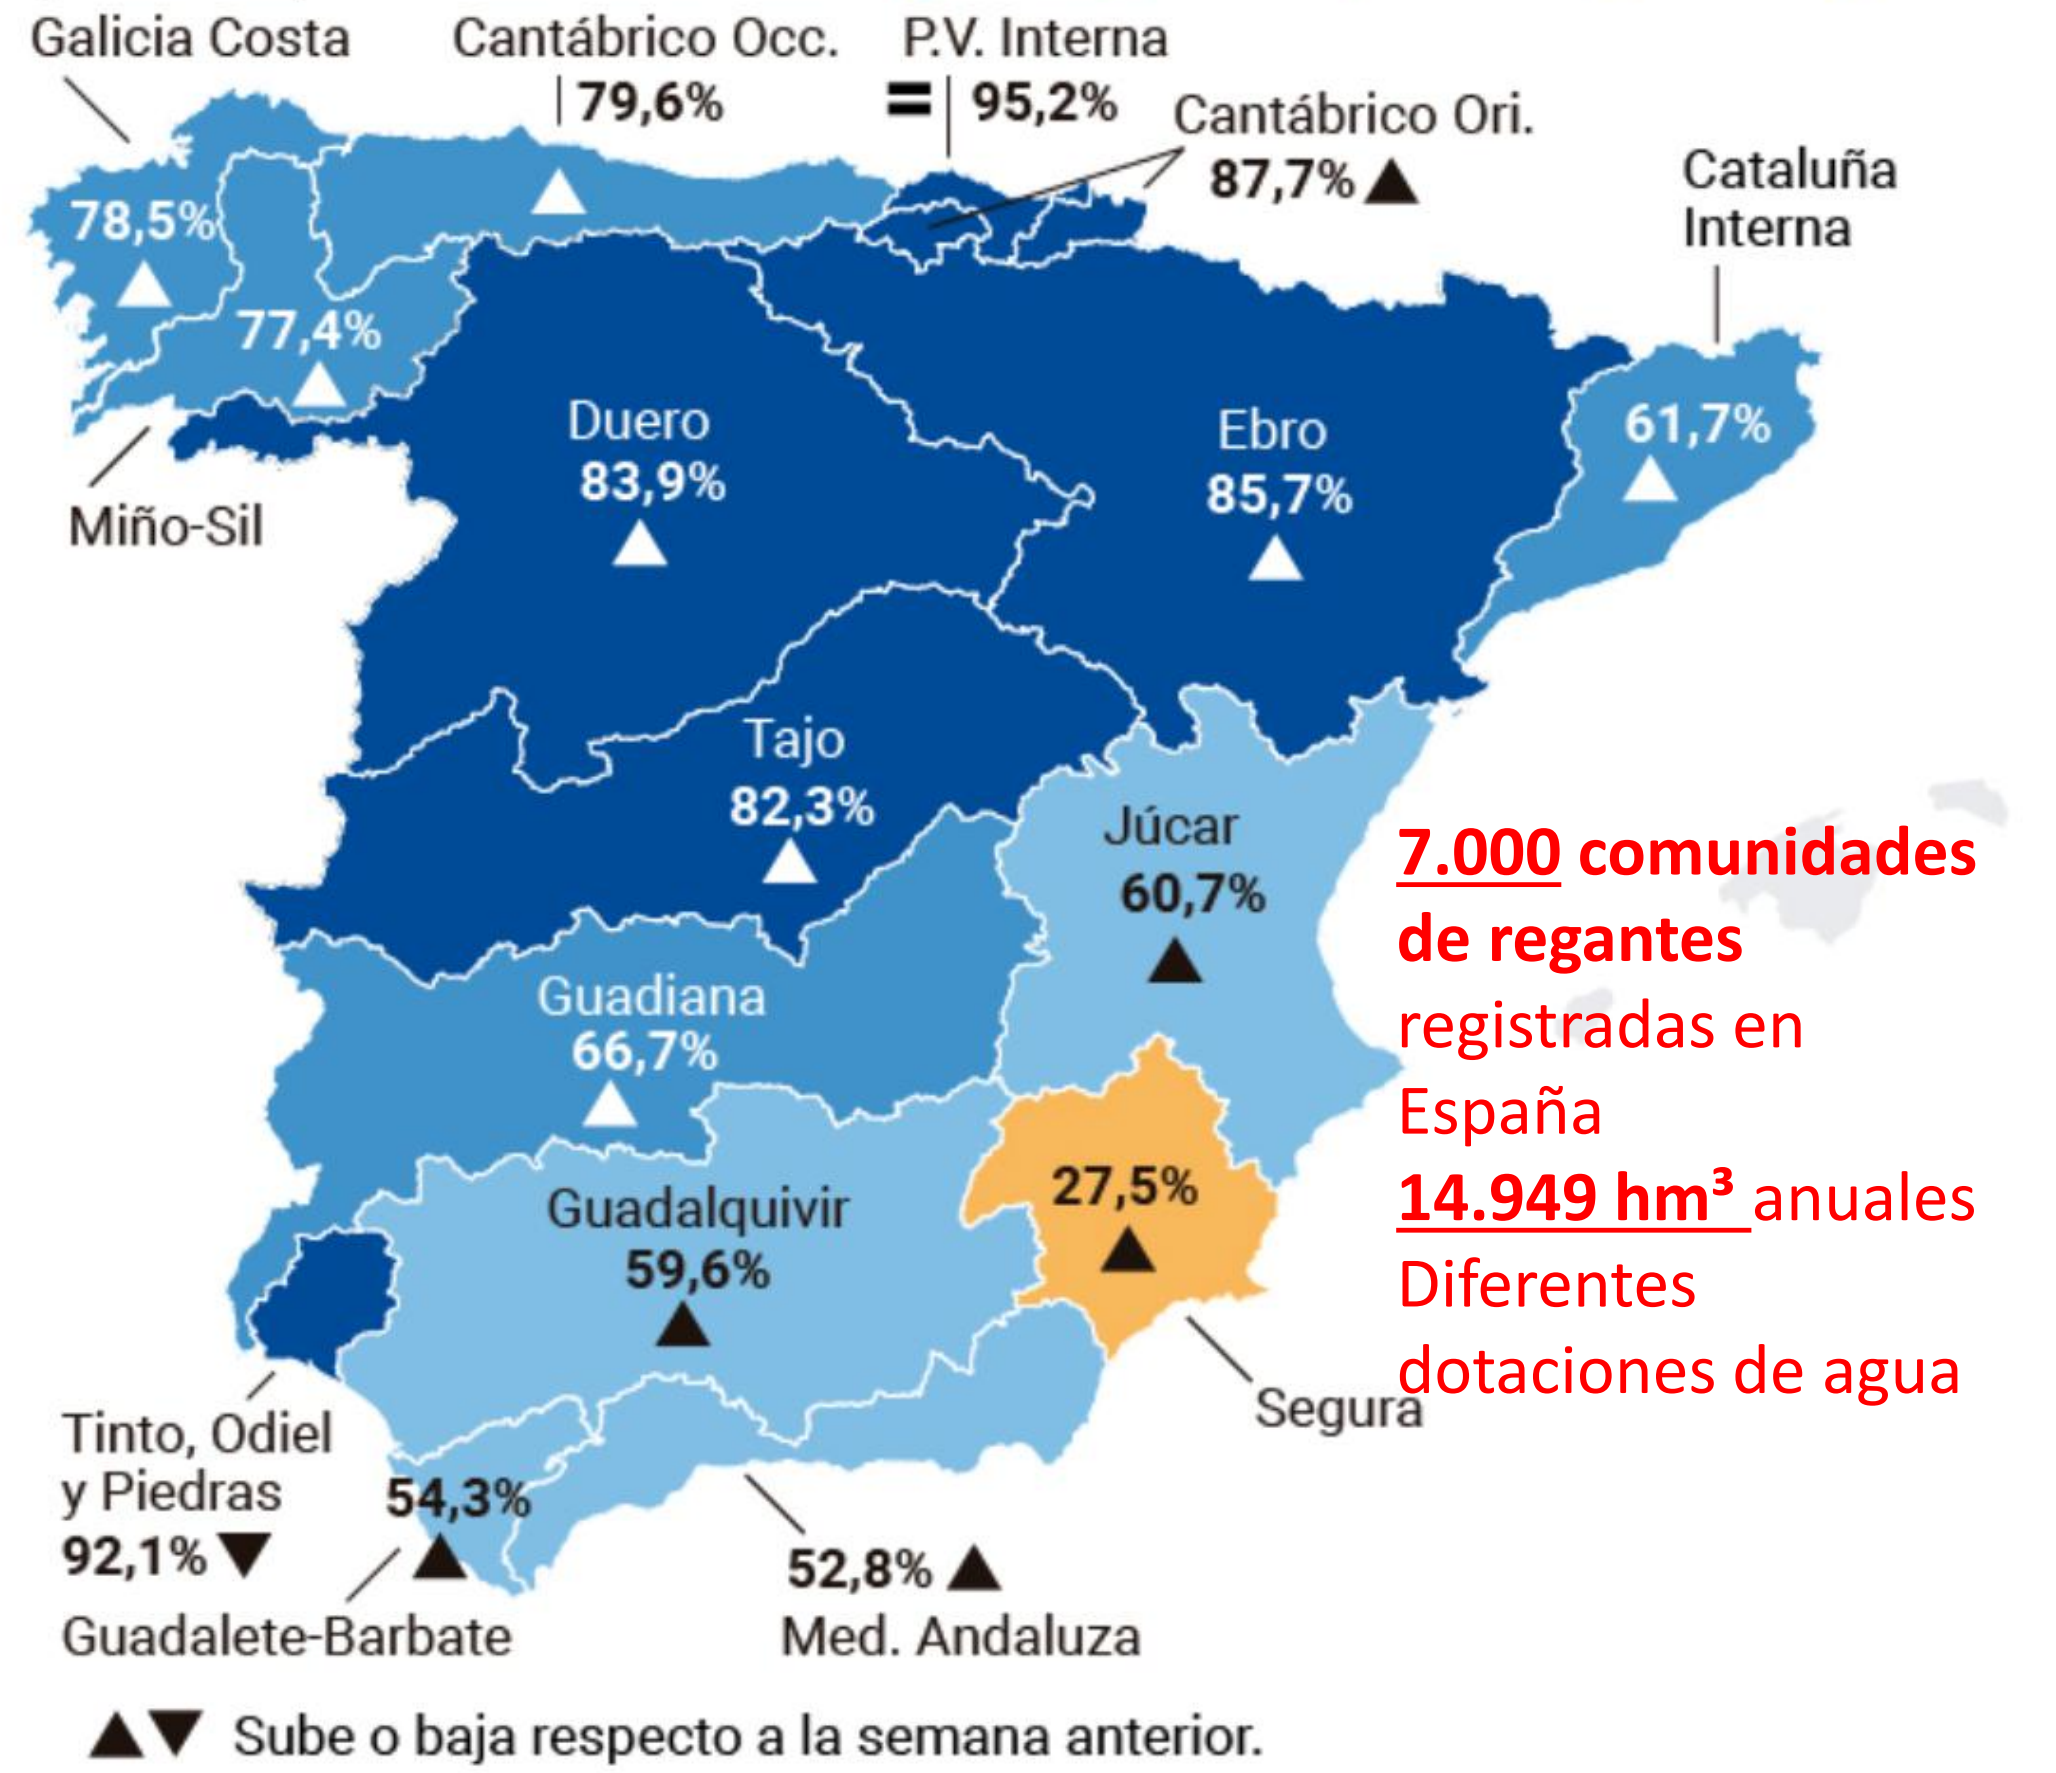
Galicia Costa
Cantábrico Occ.
79,6% ▲
P.V. Interna
= 95,2%
Cantábrico Ori.
87,7% ▲
Cataluña Interna
78,5% ▲
77,4% ▲
Miño-Sil
Duero
83,9% ▲
Ebro
85,7% ▲
61,7% ▲
Tajo
82,3% ▲
Júcar
60,7% ▲
Guadiana
66,7% ▲
27,5% ▲
Guadalquivir
59,6% ▲
Segura
Tinto, Odiel y Piedras
92,1% ▼
54,3% ▲
Guadalete-Barbate
52,8% ▲
Med. Andaluza
▲▼ Sube o baja respecto a la semana anterior.

7.000 comunidades de regantes registradas en España
14.949 hm³ anuales
Diferentes dotaciones de agua